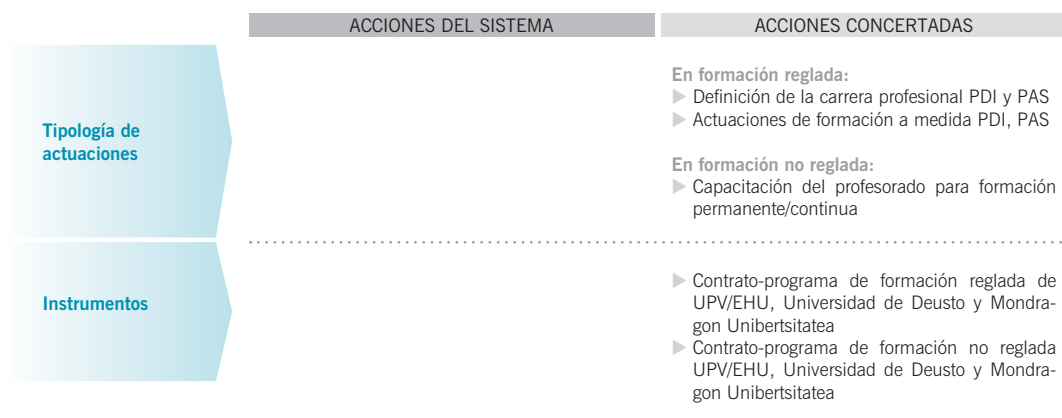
| | ACCIONES DEL SISTEMA | ACCIONES CONCERTADAS |
|---|---|---|
| Tipología de actuaciones | | En formación reglada: ▶ Definición de la carrera profesional PDI y PAS ▶ Actuaciones de formación a medida PDI, PAS En formación no reglada: ▶ Capacitación del profesorado para formación permanente/continua |
| Instrumentos | | ▶ Contrato-programa de formación reglada de UPV/EHU, Universidad de Deusto y Mondragon Unibertsitatea ▶ Contrato-programa de formación no reglada UPV/EHU, Universidad de Deusto y Mondragon Unibertsitatea |